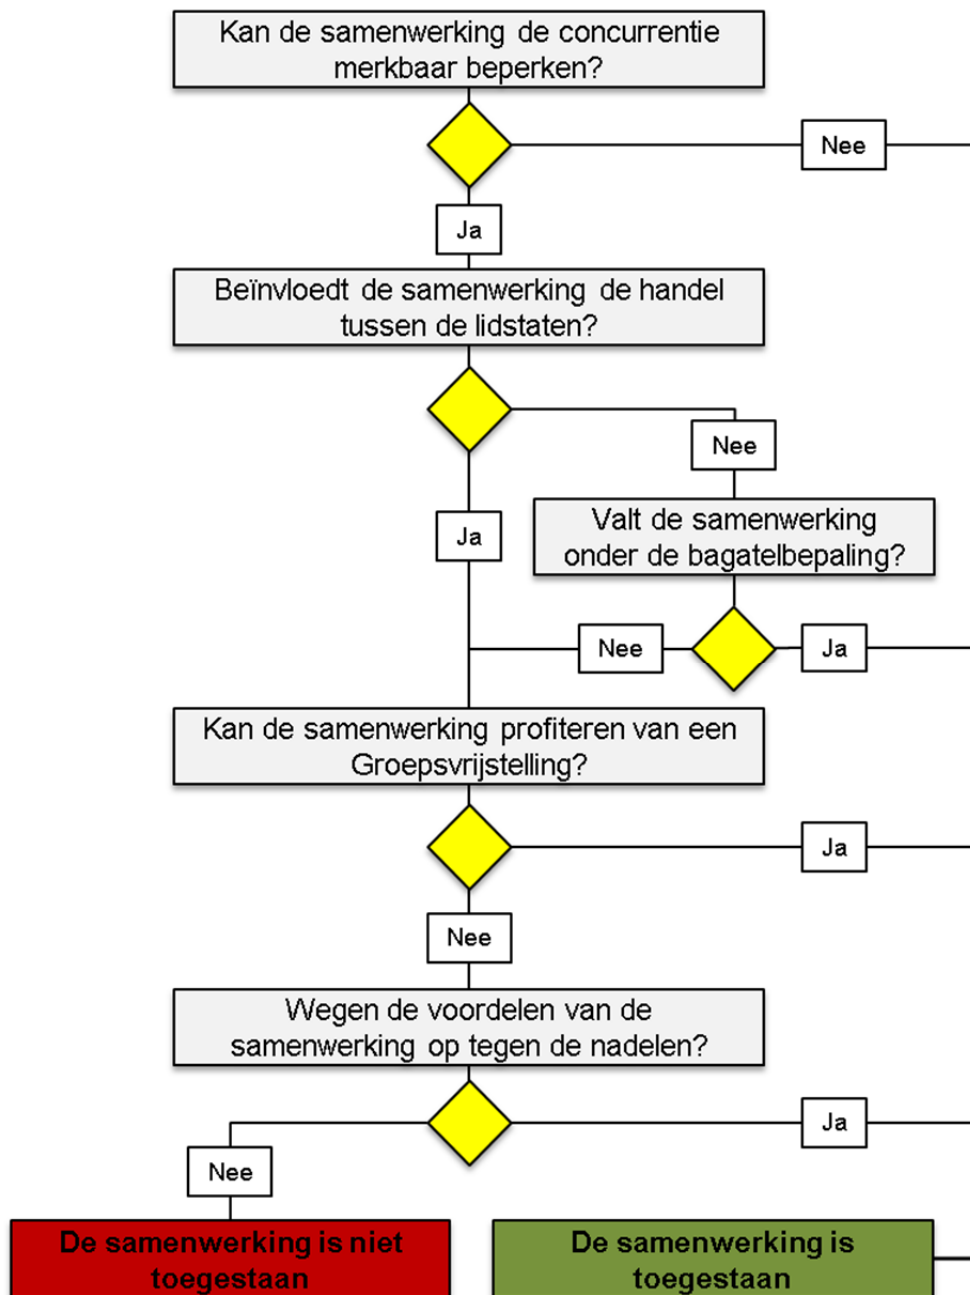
Kan de samenwerking de concurrentie merkbaar beperken?

Nee

Ja

Beïnvloedt de samenwerking de handel tussen de lidstaten?

Nee

Ja

Valt de samenwerking onder de bagatelbepaling?

Nee

Ja

Kan de samenwerking profiteren van een Groepsvrijstelling?

Ja

Nee

Wegen de voordelen van de samenwerking op tegen de nadelen?

Ja

Nee

De samenwerking is niet toegestaan

De samenwerking is toegestaan